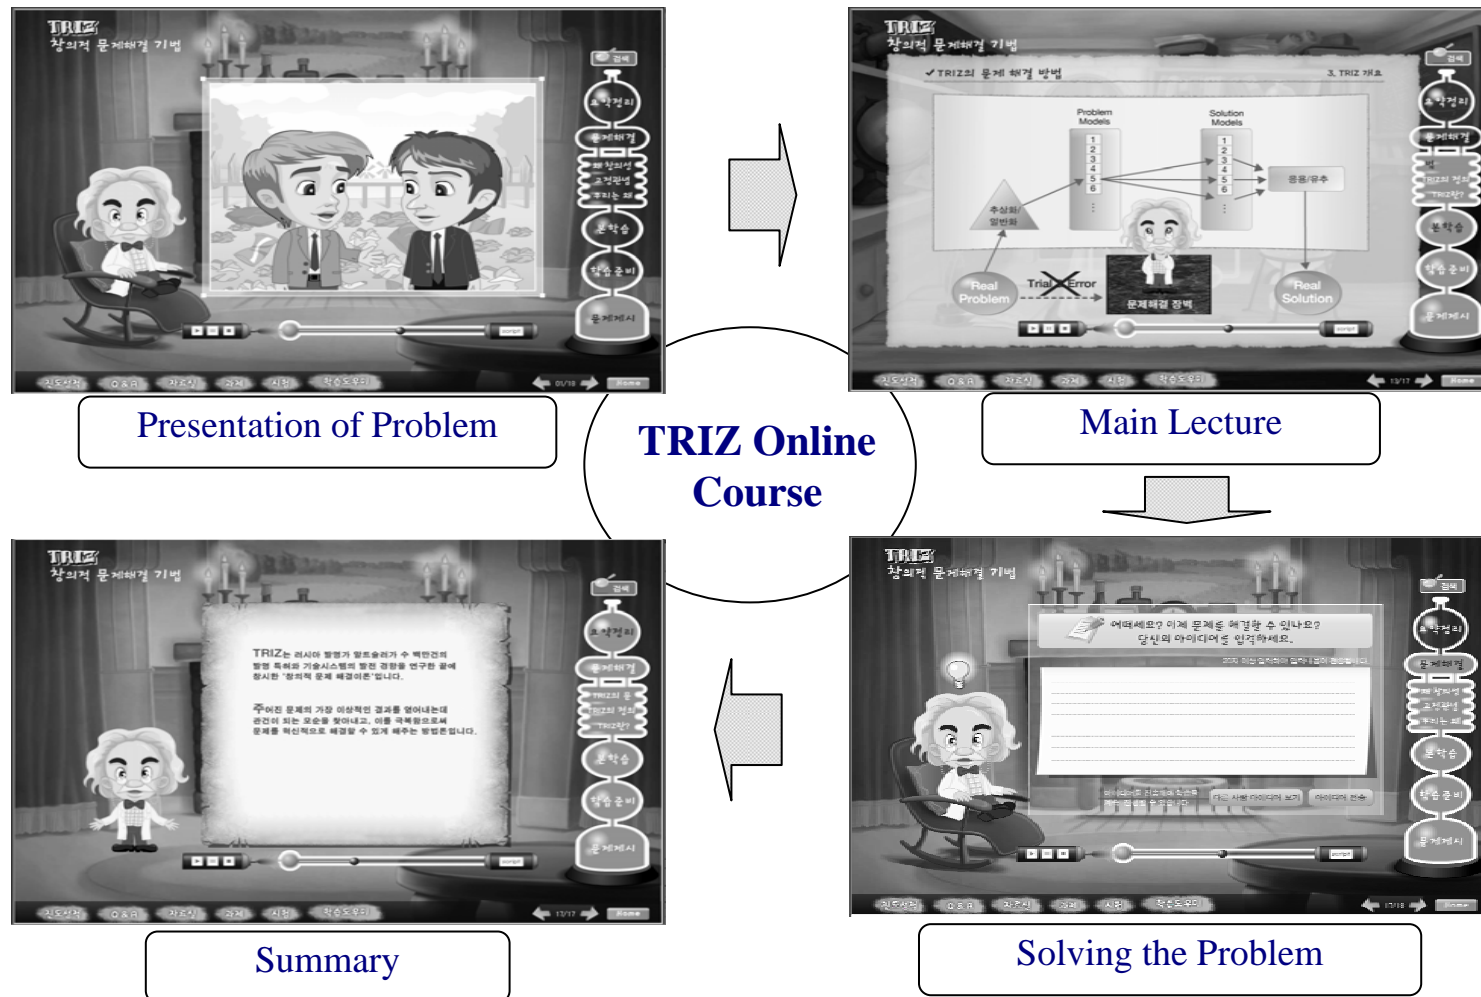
TRIZ
창의적 문제해결 기법

검색
조각정리
문제해결
본학습
학습준비
문제제시

진도현황 Q&A 자료실 과제 시험 학습도우미
01/18 Home

Presentation of Problem

TRIZ
창의적 문제해결 기법

TRIZ의 문제 해결 방법
3. TRIZ 개요

Problem Models
Solution Models
1 2 3 4 5 6
1 2 3 4 5 6
추상화/일반화
응용/유추
Real Problem
Trial Error
문제해결 장벽
Real Solution

검색
조각정리
문제해결
TRIZ의 정의
본학습
학습준비
문제제시

진도현황 Q&A 자료실 과제 시험 학습도우미
13/17 Home

Main Lecture

TRIZ Online Course

TRIZ
창의적 문제해결 기법

TRIZ는 러시아 발명가 알트슐러가 수 백만건의 발명 특허와 기술시스템의 발전 경향을 연구한 끝에 창시한 "창의적 문제 해결이론"입니다.

주어진 문제의 가장 이상적인 결과를 얻어내는데 관건이 되는 모순을 찾아내고, 이를 극복함으로써 문제를 혁신적으로 해결할 수 있게 해주는 방법론입니다.

검색
조각정리
문제해결
TRIZ의 정의
본학습
학습준비
문제제시

진도현황 Q&A 자료실 과제 시험 학습도우미
13/17 Home

Summary

TRIZ
창의적 문제해결 기법

어떠세요? 이제 문제를 해결할 수 있나요?
당신의 아이디어를 입력하세요.

다른 사람 아이디어 보기 아이디어 전송

검색
조각정리
문제해결
본학습
학습준비
문제제시

진도현황 Q&A 자료실 과제 시험 학습도우미
17/18 Home

Solving the Problem